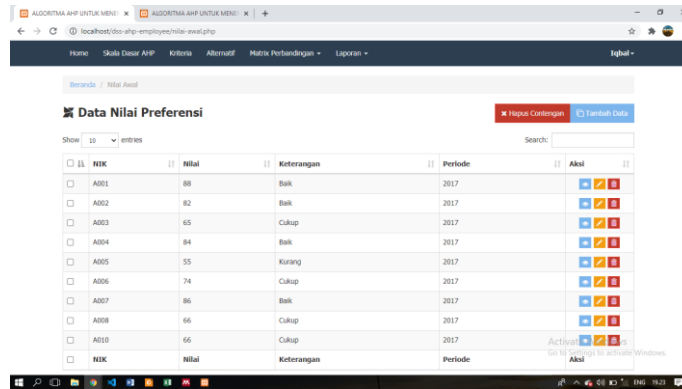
ALGORITMA AHP UNTUK MENE ✕ ALGORITMA AHP UNTUK MENE ✕ +

localhost/dss-ahp-employee/nilai-awal.php

Home Skala Dasar AHP Kriteria Alternatif Matrix Perbandingan ▾ Laporan ▾ Iqbal ▾

Beranda / Nilai Awal

Data Nilai Preferensi

✖ Hapus Contengan Tambah Data

Show 10 entries Search:

| | NIK | Nilai | Keterangan | Periode | Aksi |
|---|---|---|---|---|---|
| ☐ | A001 | 88 | Baik | 2017 | |
| ☐ | A002 | 82 | Baik | 2017 | |
| ☐ | A003 | 65 | Cukup | 2017 | |
| ☐ | A004 | 84 | Baik | 2017 | |
| ☐ | A005 | 55 | Kurang | 2017 | |
| ☐ | A006 | 74 | Cukup | 2017 | |
| ☐ | A007 | 86 | Baik | 2017 | |
| ☐ | A008 | 66 | Cukup | 2017 | |
| ☐ | A010 | 66 | Cukup | 2017 | |
| ☐ | NIK | Nilai | Keterangan | Periode | Aksi |

Activate Windows
Go to Settings to activate Windows.

ENG 19:23